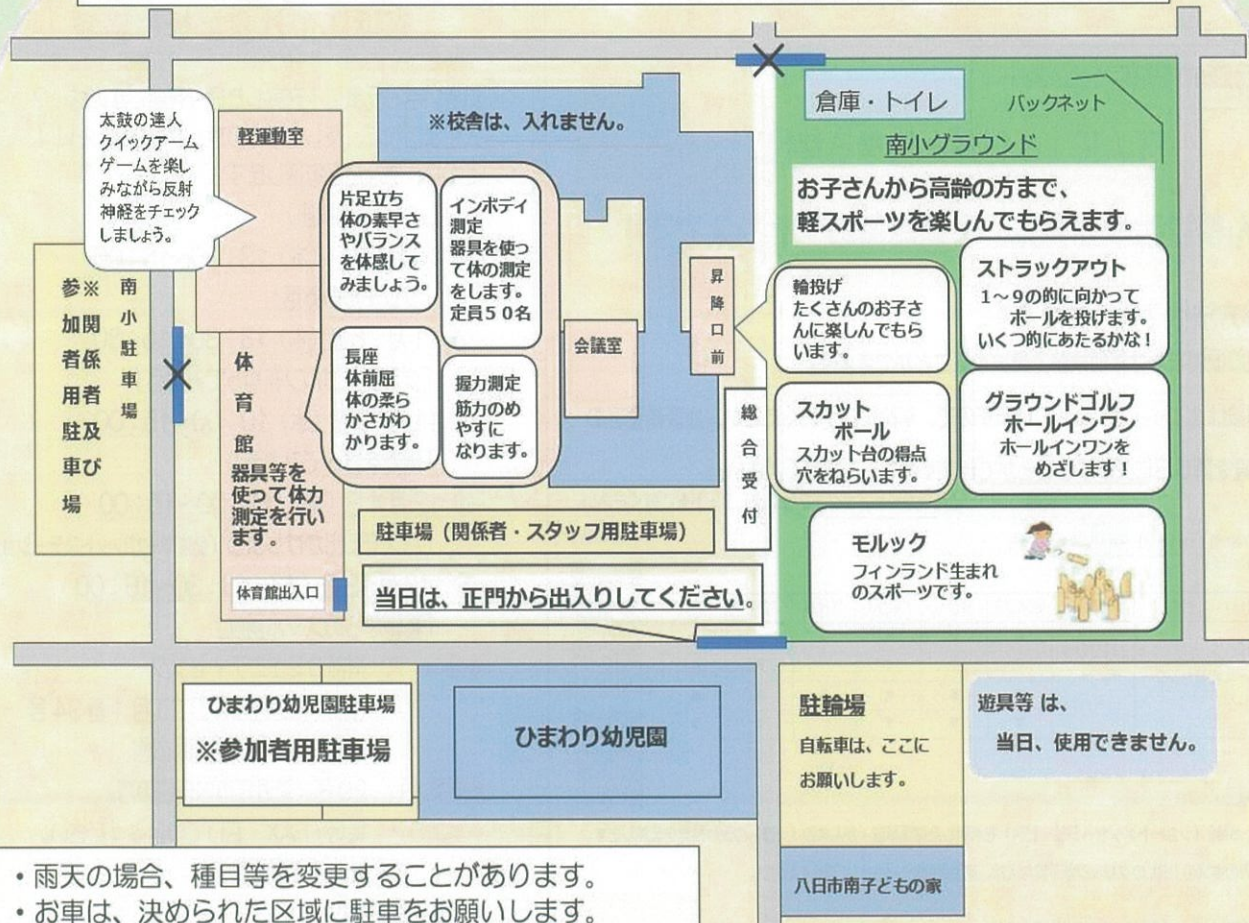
太鼓の達人
クイックアーム
ゲームを楽しみながら反射神経をチェックしましょう。

軽運動室

※校舎は、入れません。

倉庫・トイレ

バックネット

南小グラウンド

お子さんから高齢の方まで、
軽スポーツを楽しんでもらえます。

片足立ち
体の素早さやバランスを体感してみましょう。

インボディ測定
器具を使って体の測定をします。
定員５０名

長座
体前屈
体の柔らかさがわかります。

握力測定
筋力のめやすになります。

会議室

昇降口前

輪投げ
たくさんのお子さんに楽しんでもらいます。

ストラックアウト
1～9の的に向かってボールを投げます。
いくつ的にあたるかな！

スカットボール
スカット台の得点穴をねらいます。

グラウンドゴルフ
ホールインワン
ホールインワンをめざします！

総合受付

※関係者及び参加者用駐車場

南小駐車場

体育館
器具等を使って体力測定を行います。

駐車場（関係者・スタッフ用駐車場）

モルック
フィンランド生まれのスポーツです。

体育館出入口

当日は、正門から出入りしてください。

ひまわり幼児園駐車場
※参加者用駐車場

ひまわり幼児園

駐輪場
自転車は、ここにお願いします。

遊具等 は、
当日、使用できません。

・雨天の場合、種目等を変更することがあります。
・お車は、決められた区域に駐車をお願いします。

八日市南子どもの家